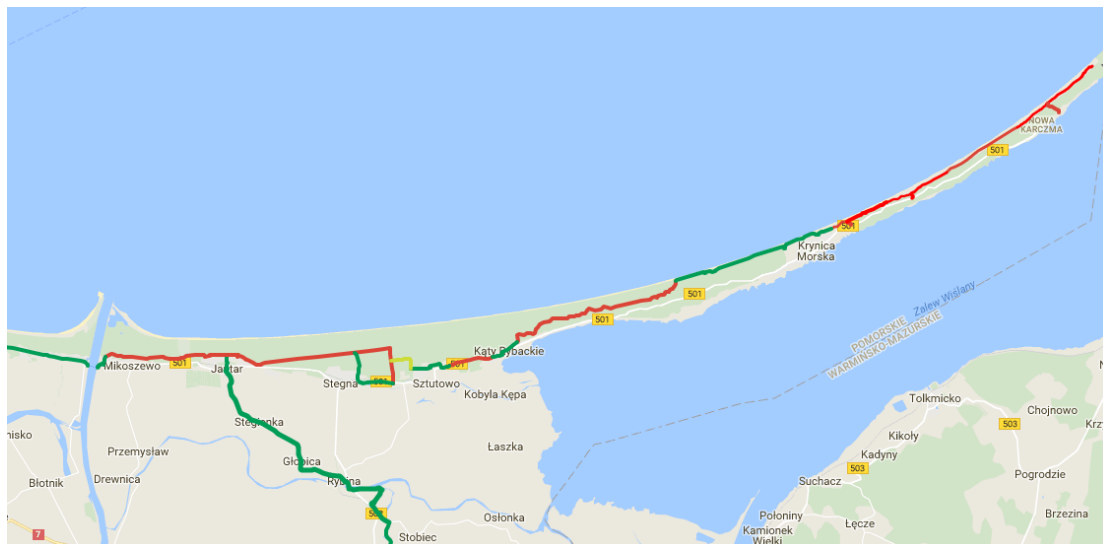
NOWA KARCZMA
501
501
Krynica Morska
501
501
Zalew Wiślany
POMORSKIE
WARMIŃSKO-MAZURSKIE
Mikoszewo
501
Jantar
Stegna
501
Sztutowo
501
Kąty Rybackie
Kobyla Kępa
Stegienka
Łaszka
nisko
Przemysław
Głobica
Rybina
Błotnik
Drewnica
502
Osłonka
Stobiec
7
Tolkmicko
Chojnowo
503
Krz
Kikoły
Kadyny
503
Pogrodzie
Suchacz
Brzezina
Połoniny
Kamionek Wielki
Łęcze
N